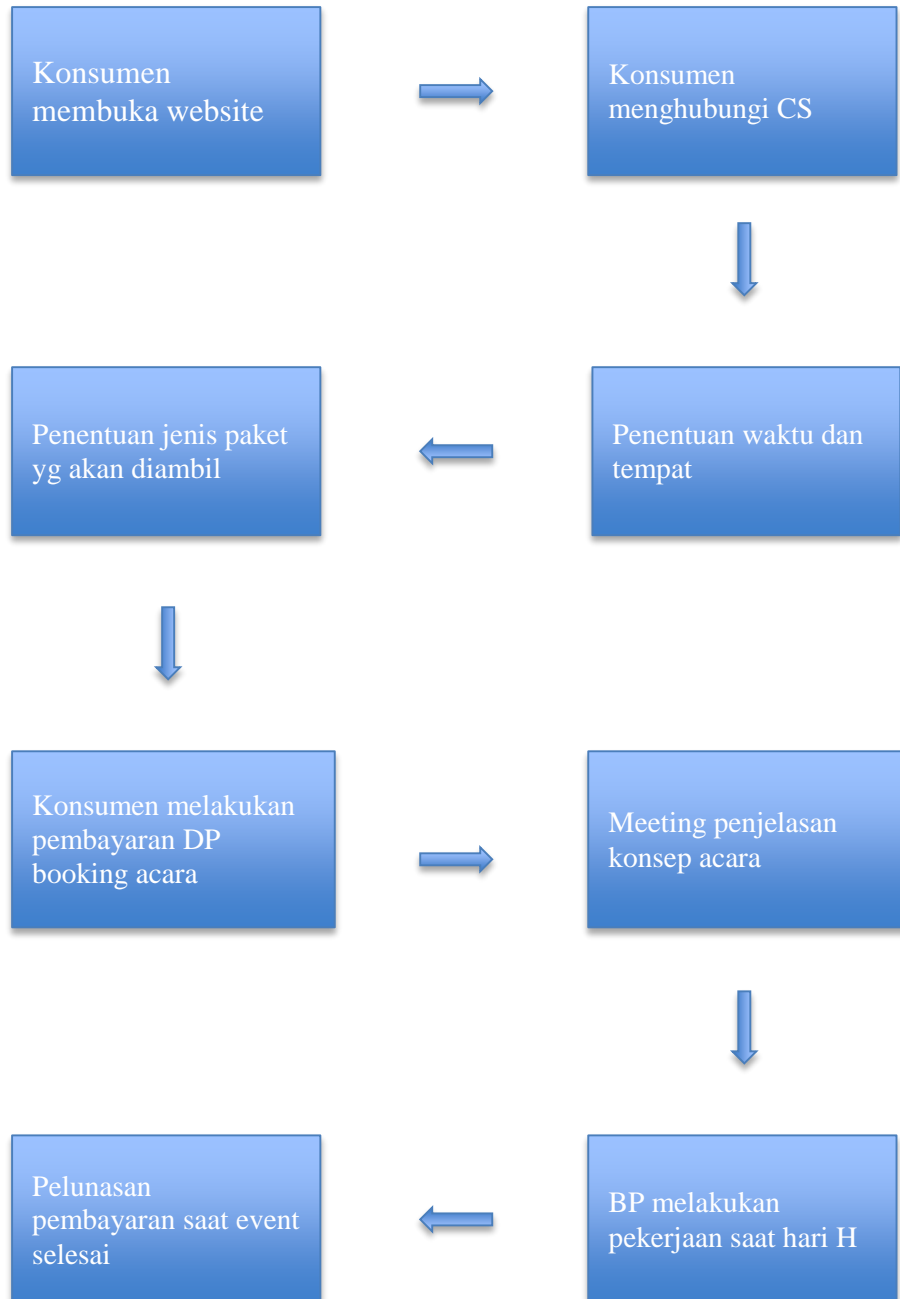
Konsumen membuka website

Konsumen menghubungi CS

Penentuan waktu dan tempat

Penentuan jenis paket yg akan diambil

Konsumen melakukan pembayaran DP booking acara

Meeting penjelasan konsep acara

BP melakukan pekerjaan saat hari H

Pelunasan pembayaran saat event selesai